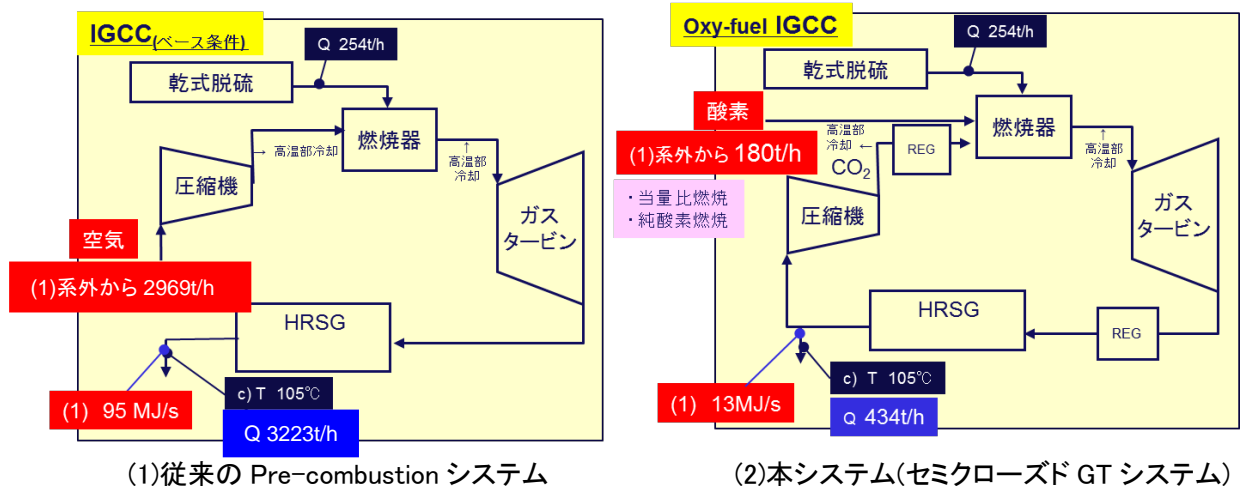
IGCC(ベース条件)

Q 254t/h

乾式脱硫

高温部冷却

燃焼器

高温部冷却

圧縮機

ガスタービン

空気

(1)系外から 2969t/h

HRSG

(1) 95 MJ/s

c) T 105℃

Q 3223t/h

(1)従来の Pre-combustion システム

Oxy-fuel IGCC

Q 254t/h

乾式脱硫

酸素

燃焼器

高温部冷却

REG

(1)系外から 180t/h

$CO_2$

高温部冷却

・当量比燃焼
・純酸素燃焼

圧縮機

ガスタービン

HRSG

REG

(1) 13MJ/s

c) T 105℃

Q 434t/h

(2)本システム(セミクローズド GT システム)